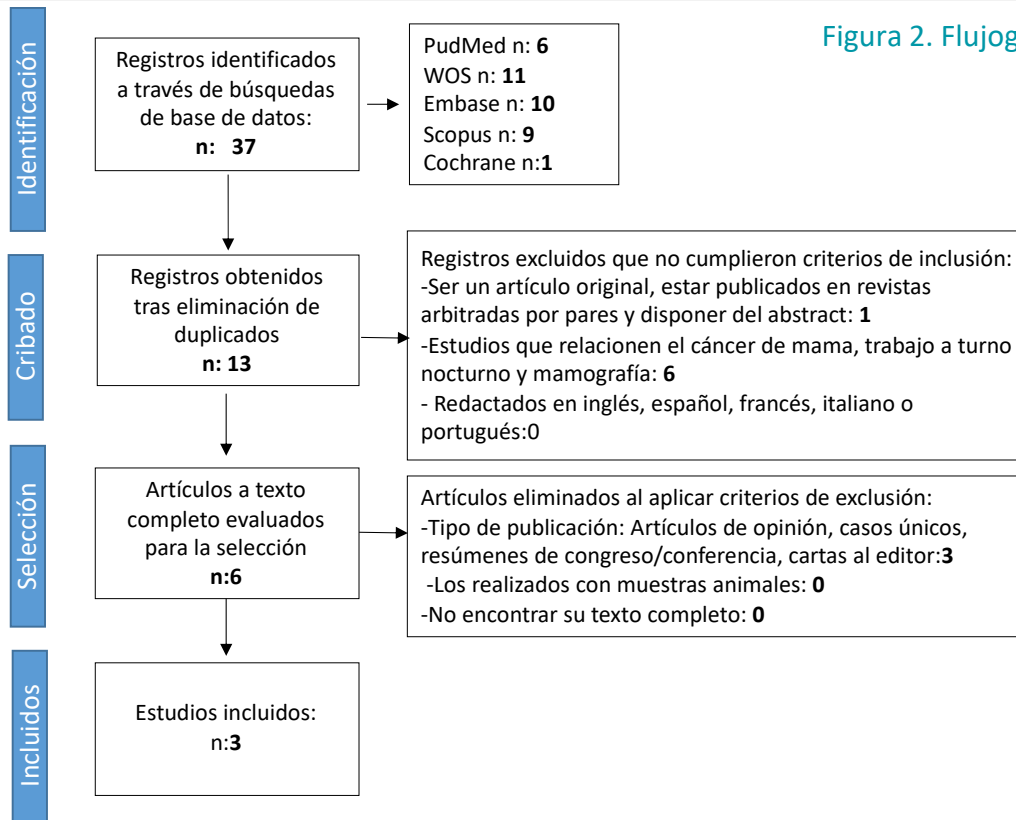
Figura 2. Flujog

Identificación

Registros identificados a través de búsquedas de base de datos:
n: 37

PudMed n: 6
WOS n: 11
Embase n: 10
Scopus n: 9
Cochrane n:1

Cribado

Registros obtenidos tras eliminación de duplicados
n: 13

Registros excluidos que no cumplieron criterios de inclusión:
-Ser un artículo original, estar publicados en revistas arbitradas por pares y disponer del abstract: 1
-Estudios que relacionen el cáncer de mama, trabajo a turno nocturno y mamografía: 6
- Redactados en inglés, español, francés, italiano o portugués:0

Selección

Artículos a texto completo evaluados para la selección
n:6

Artículos eliminados al aplicar criterios de exclusión:
-Tipo de publicación: Artículos de opinión, casos únicos, resúmenes de congreso/conferencia, cartas al editor:3
-Los realizados con muestras animales: 0
-No encontrar su texto completo: 0

Incluidos

Estudios incluidos:
n:3